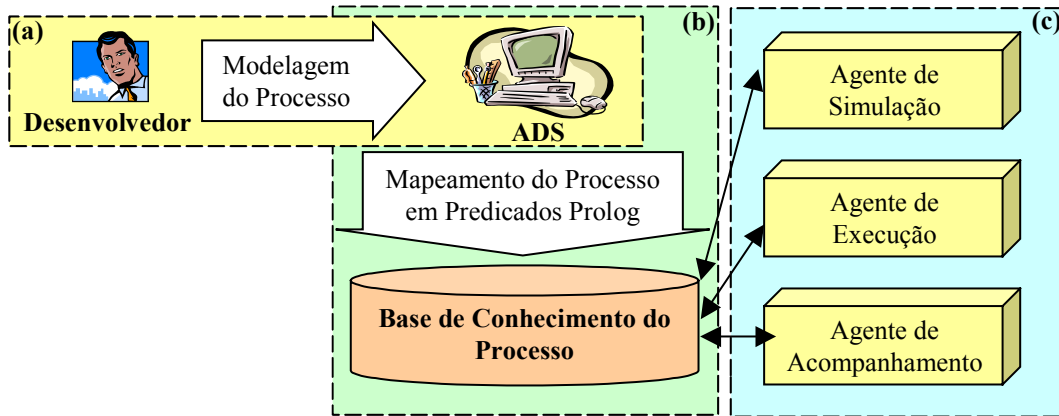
(a)

Desenvolvedor

Modelagem do Processo

ADS

(b)

Mapeamento do Processo em Predicados Prolog

Base de Conhecimento do Processo

(c)

Agente de Simulação

Agente de Execução

Agente de Acompanhamento